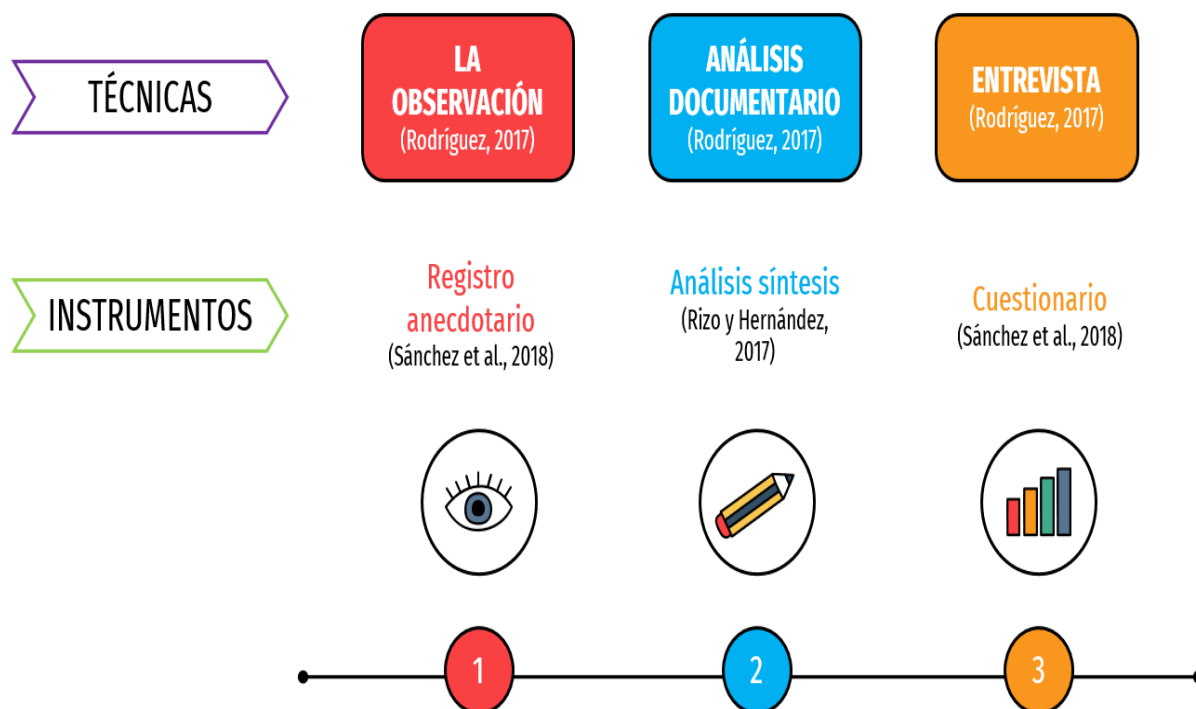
TÉCNICAS

LA OBSERVACIÓN
(Rodríguez, 2017)

ANÁLISIS DOCUMENTARIO
(Rodríguez, 2017)

ENTREVISTA
(Rodríguez, 2017)

INSTRUMENTOS

Registro anecdotario
(Sánchez et al., 2018)

Análisis síntesis
(Rizo y Hernández, 2017)

Cuestionario
(Sánchez et al., 2018)

1

2

3